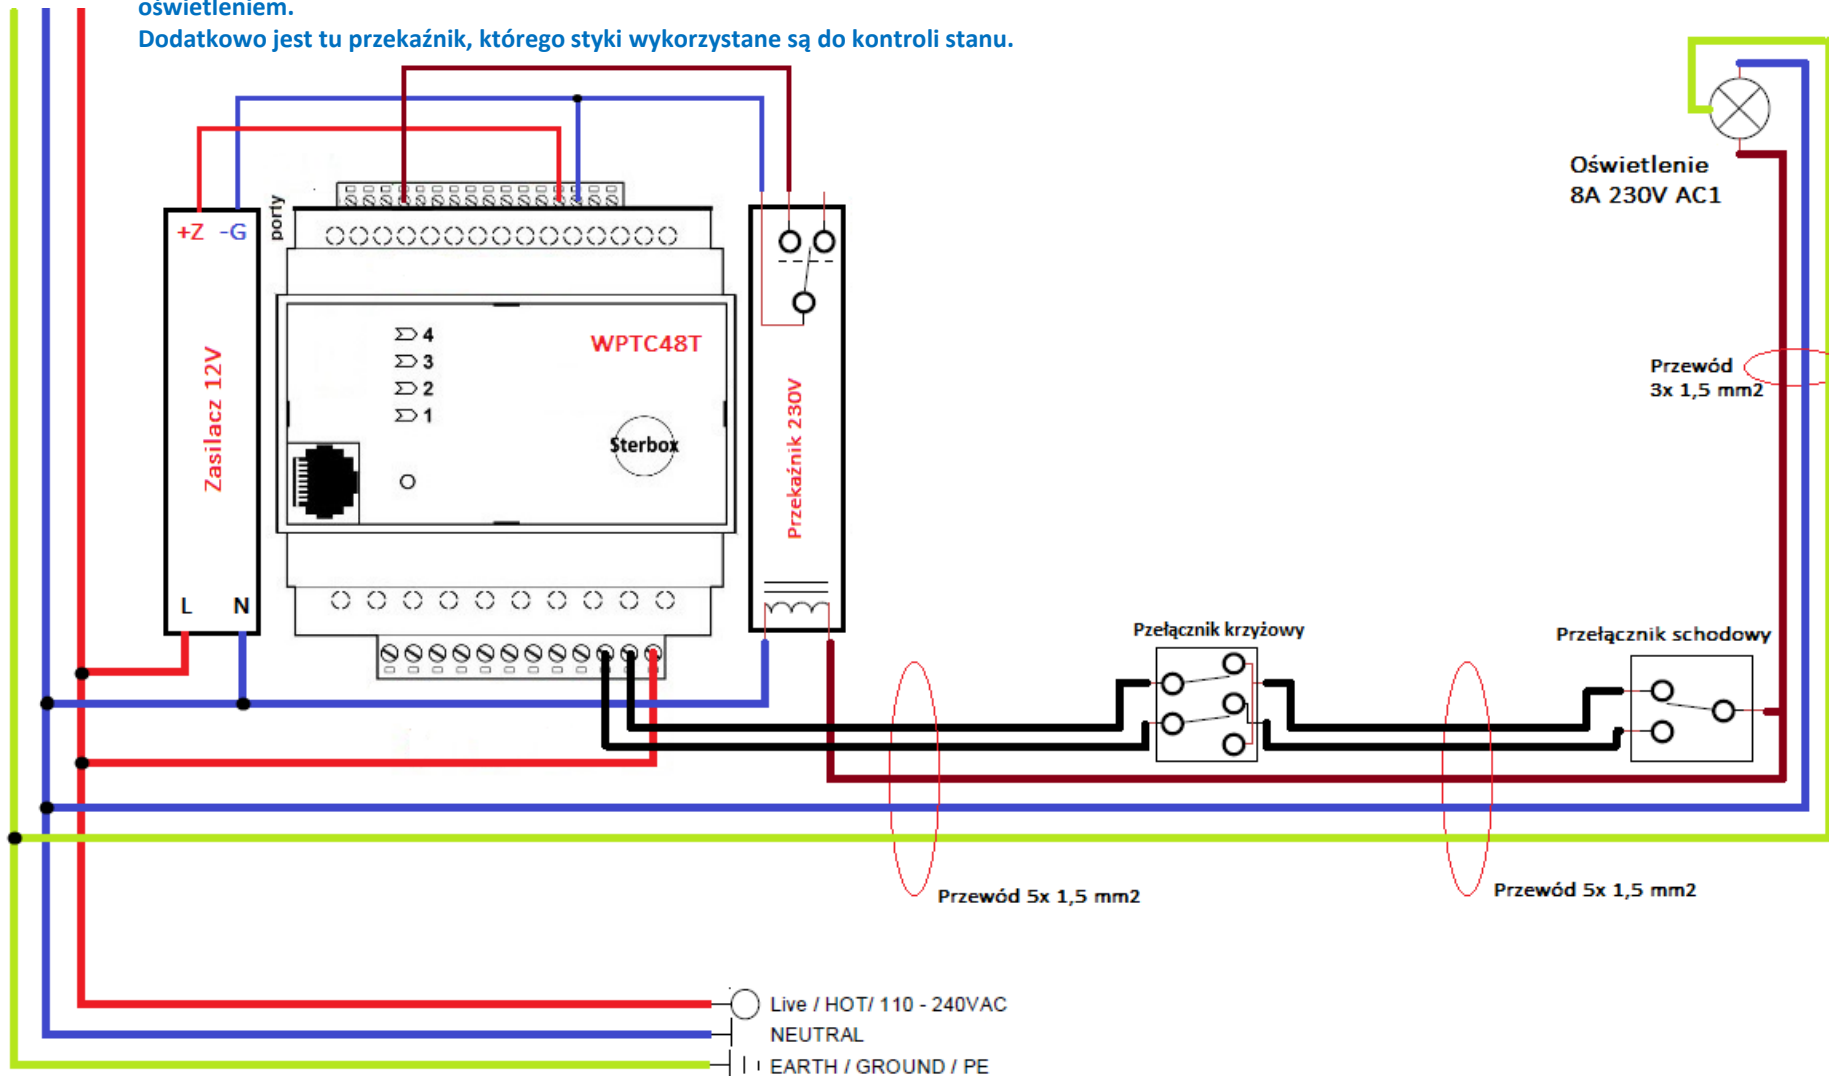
oświetleniem.
Dodatkowo jest tu przekaźnik, którego styki wykorzystane są do kontroli stanu.

+Z -G
Zasilacz 12V
L N
porty
4
3
2
1
WPTC48T
Sterbox
Przekaźnik 230V
Oświetlenie
8A 230V AC1
Przewód
3x 1,5 mm2
Przełącznik krzyżowy
Przełącznik schodowy
Przewód 5x 1,5 mm2
Przewód 5x 1,5 mm2
Live / HOT/ 110 - 240VAC
NEUTRAL
EARTH / GROUND / PE